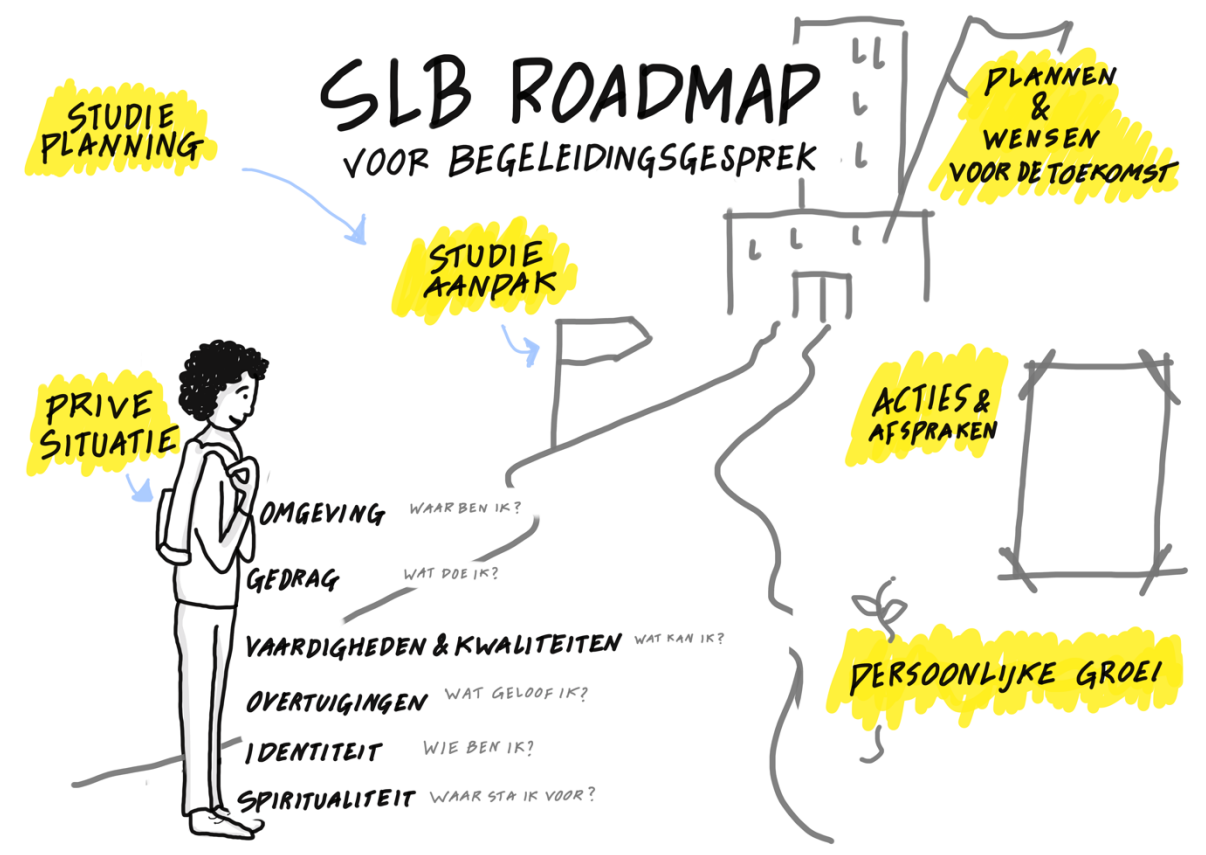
SLB ROADMAP
VOOR BEGELEIDINGSGESPREK

STUDIE PLANNING

STUDIE AANPAK

PLANNEN & WENSEN VOOR DE TOEKOMST

PRIVE SITUATIE

ACTIES & AFSPRAKEN

OMGEVING WAAR BEN IK?
GEDRAG WAT DOE IK?
VAARDIGHEDEN & KWALITEITEN WAT KAN IK?
OVERTUIGINGEN WAT GELOOF IK?
IDENTITEIT WIE BEN IK?
SPIRITUALITEIT WAAR STA IK VOOR?

PERSOONLIJKE GROEI